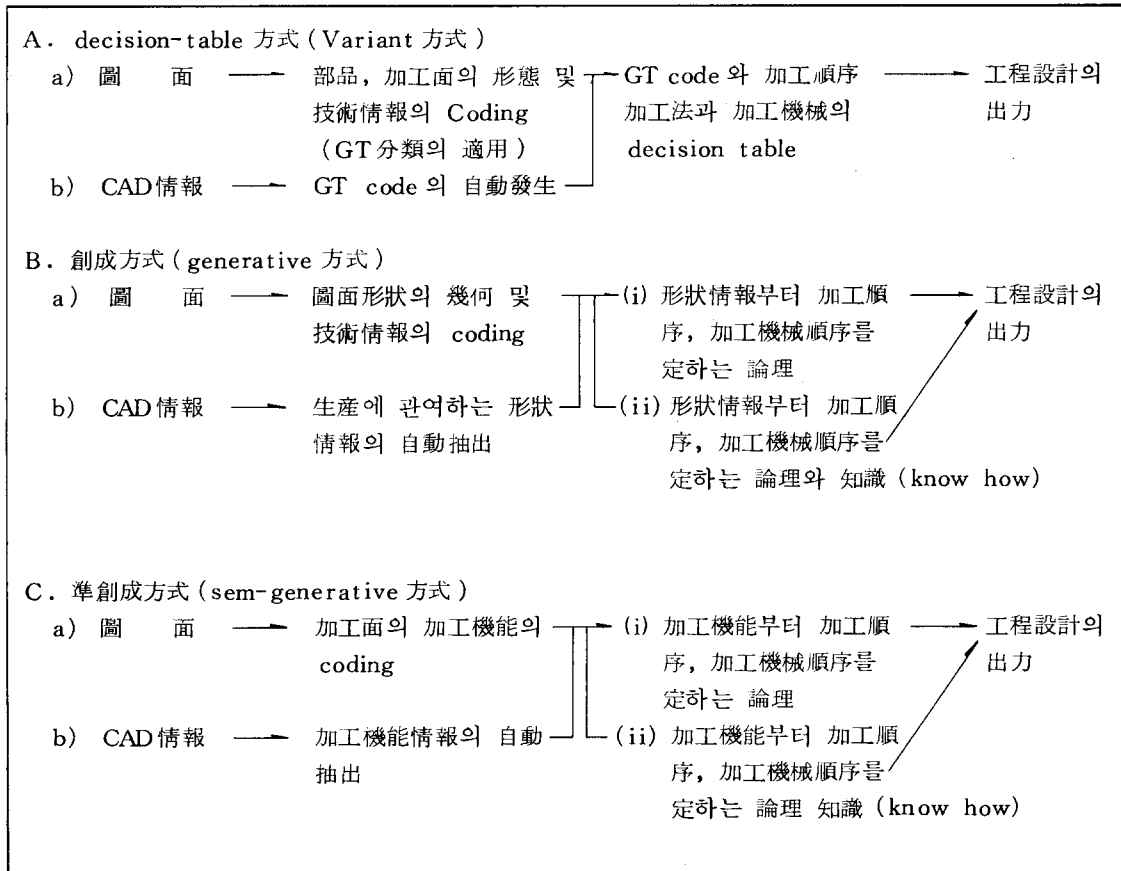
A. decision-table 方式 (Variant 方式)

a) 圖 面 —— 部品, 加工面의 形態 및 技術情報의 Coding (GT分類의 適用) —— GT code 와 加工順序 加工法과 加工機械의 decision table —— 工程設計의 出力

b) CAD情報 —— GT code 의 自動發生

B. 創成方式 (generative 方式)

a) 圖 面 —— 圖面形狀의 幾何 및 技術情報의 coding —— (i) 形狀情報부터 加工順序, 加工機械順序를 定하는 論理 —— 工程設計의 出力

b) CAD情報 —— 生産에 관여하는 形狀情報의 自動抽出 —— (ii) 形狀情報부터 加工順序, 加工機械順序를 定하는 論理와 知識 (know how)

C. 準創成方式 (sem-generative 方式)

a) 圖 面 —— 加工面의 加工機能의 coding —— (i) 加工機能부터 加工順序, 加工機械順序를 定하는 論理 —— 工程設計의 出力

b) CAD情報 —— 加工機能情報의 自動抽出 —— (ii) 加工機能부터 加工順序, 加工機械順序를 定하는 論理 知識 (know how)